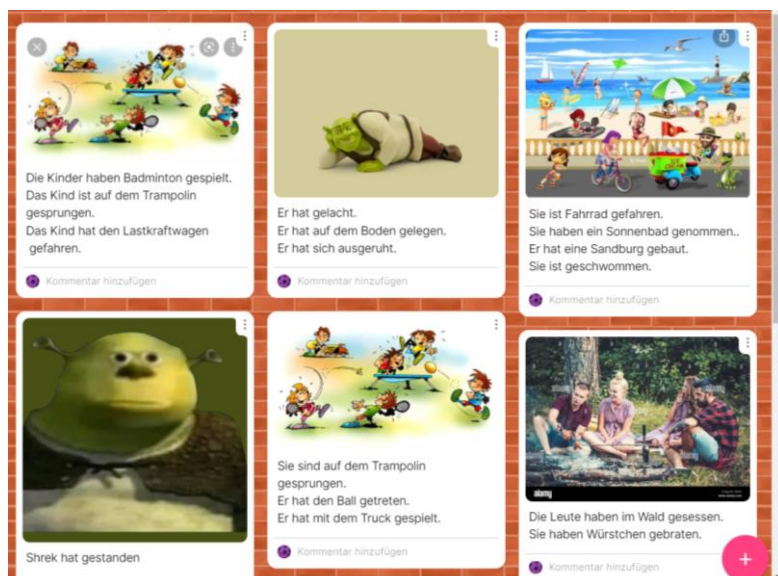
Die Kinder haben Badminton gespielt.
Das Kind ist auf dem Trampolin gesprungen.
Das Kind hat den Lastkraftwagen gefahren.

Kommentar hinzufügen

Er hat gelacht.
Er hat auf dem Boden gelegen.
Er hat sich ausgeruht.

Kommentar hinzufügen

Sie ist Fahrrad gefahren.
Sie haben ein Sonnenbad genommen..
Er hat eine Sandburg gebaut.
Sie ist geschwommen.

Kommentar hinzufügen

Shrek hat gestanden

Sie sind auf dem Trampolin gesprungen.
Er hat den Ball getreten.
Er hat mit dem Truck gespielt.

Kommentar hinzufügen

alamy

Die Leute haben im Wald gesessen.
Sie haben Würstchen gebraten.

Kommentar hinzufügen